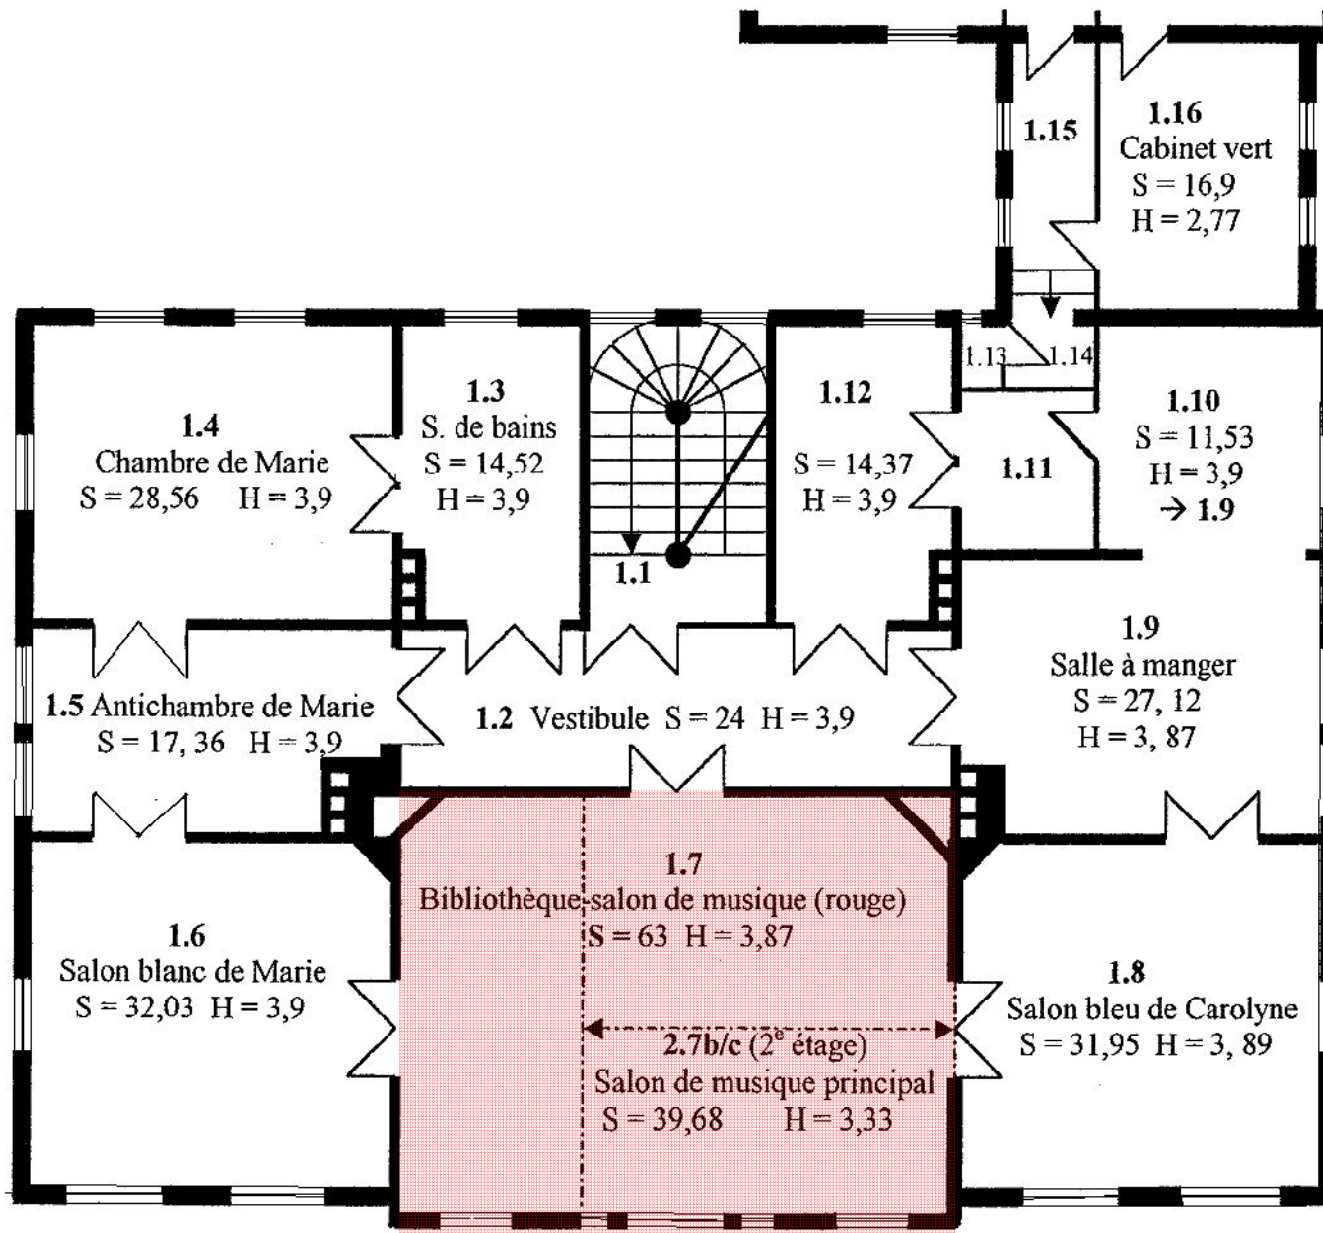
1.15

1.16
Cabinet vert
S = 16,9
H = 2,77

1.13 1.14

1.4
Chambre de Marie
S = 28,56 H = 3,9

1.3
S. de bains
S = 14,52
H = 3,9

1.12
S = 14,37
H = 3,9

1.11

1.10
S = 11,53
H = 3,9
→ 1.9

1.1

1.9
Salle à manger
S = 27, 12
H = 3, 87

1.5 Antichambre de Marie
S = 17, 36 H = 3,9

1.2 Vestibule S = 24 H = 3,9

1.7
Bibliothèque-salon de musique (rouge)
S = 63 H = 3,87

1.6
Salon blanc de Marie
S = 32,03 H = 3,9

1.8
Salon bleu de Carolyne
S = 31,95 H = 3, 89

2.7b/c (2$^e$ étage)
Salon de musique principal
S = 39,68 H = 3,33